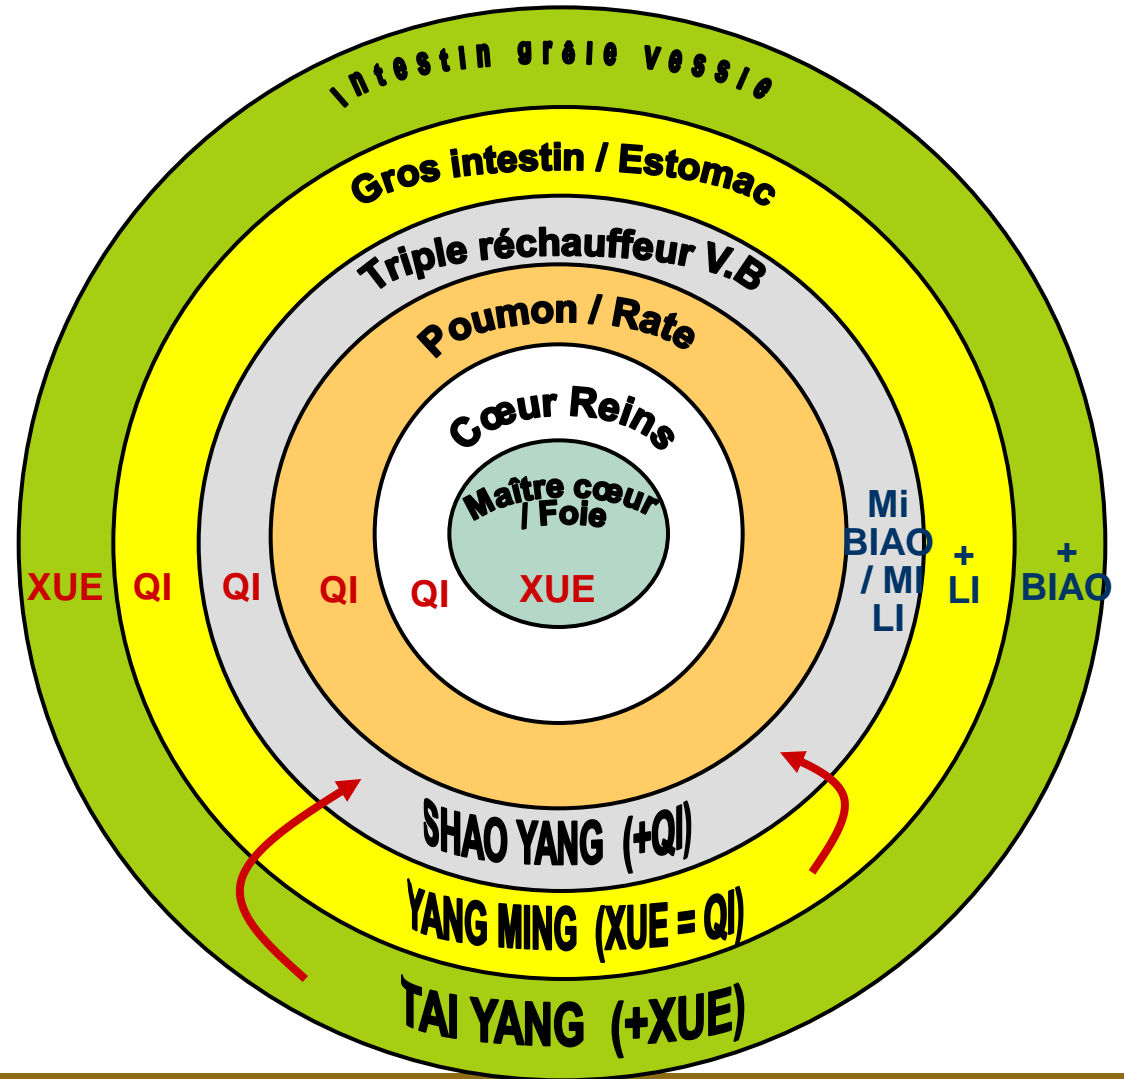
Intestin grêle vessie

Gros intestin / Estomac

Triple réchauffeur V.B

Poumon / Rate

Cœur Reins

Maître cœur / Foie

XUE QI QI QI QI XUE

Mi BIAO / MI LI

+ LI

+ BIAO

SHAO YANG (+QI)

YANG MING (XUE = QI)

TAI YANG (+XUE)